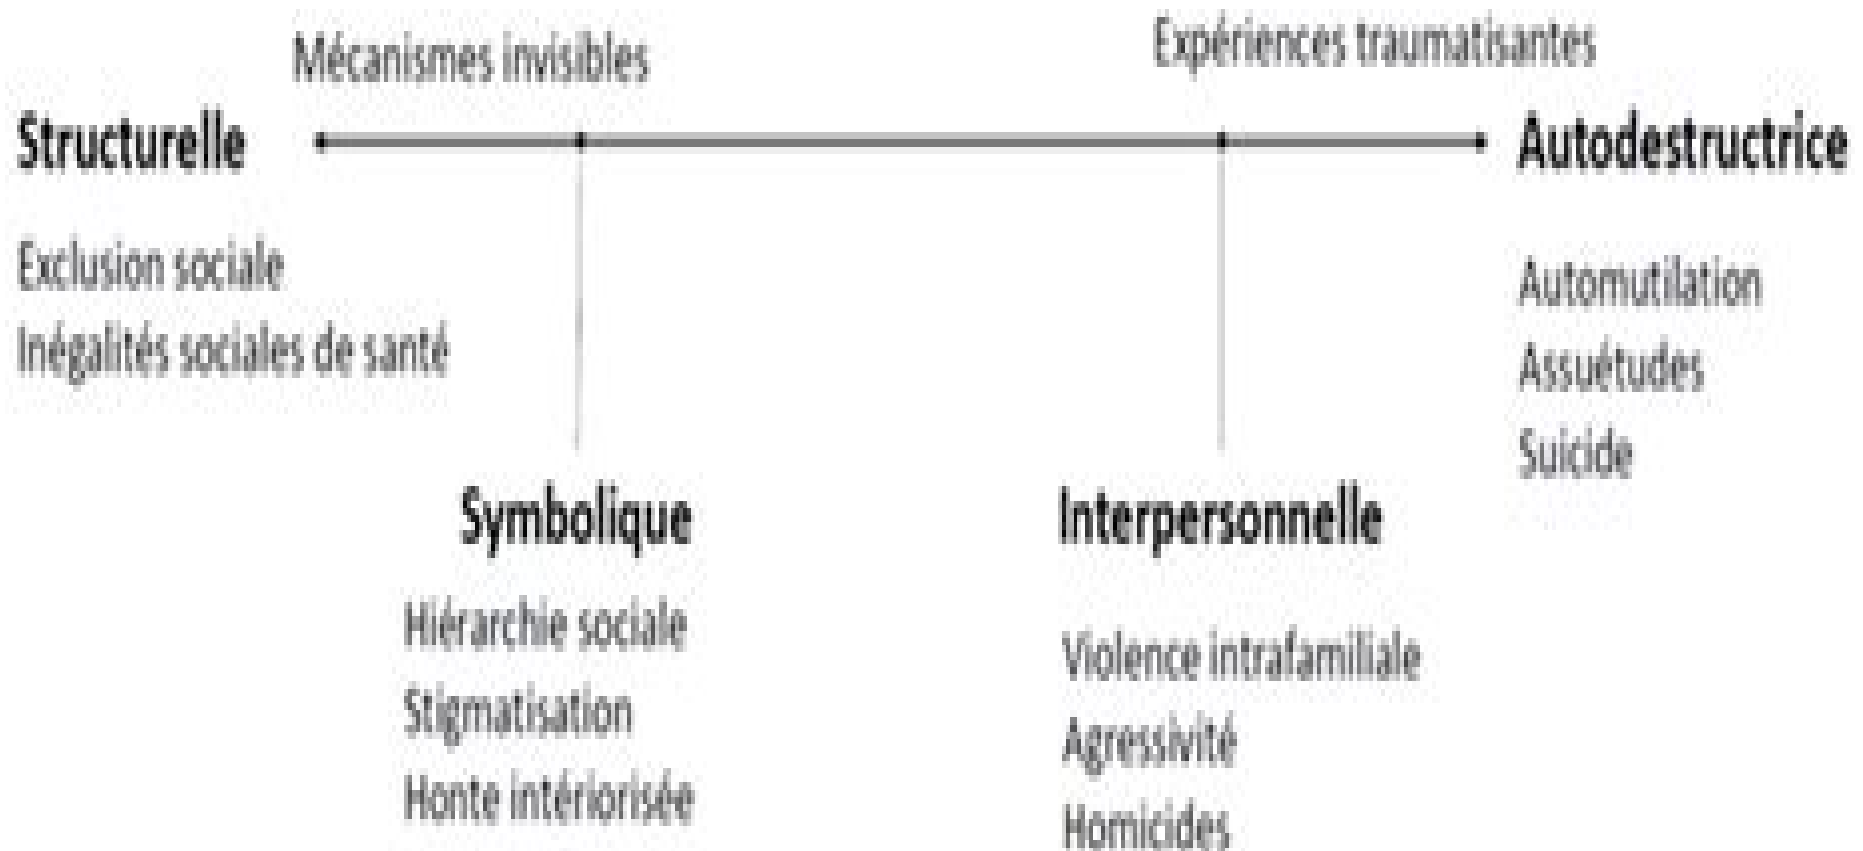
Mécanismes invisibles

Expériences traumatisantes

Structurelle

Autodestructrice

Exclusion sociale
Inégalités sociales de santé

Automutilation
Assuétudes
Suicide

Symbolique

Hiérarchie sociale
Stigmatisation
Honte intériorisée

Interpersonnelle

Violence intrafamiliale
Agressivité
Homicides